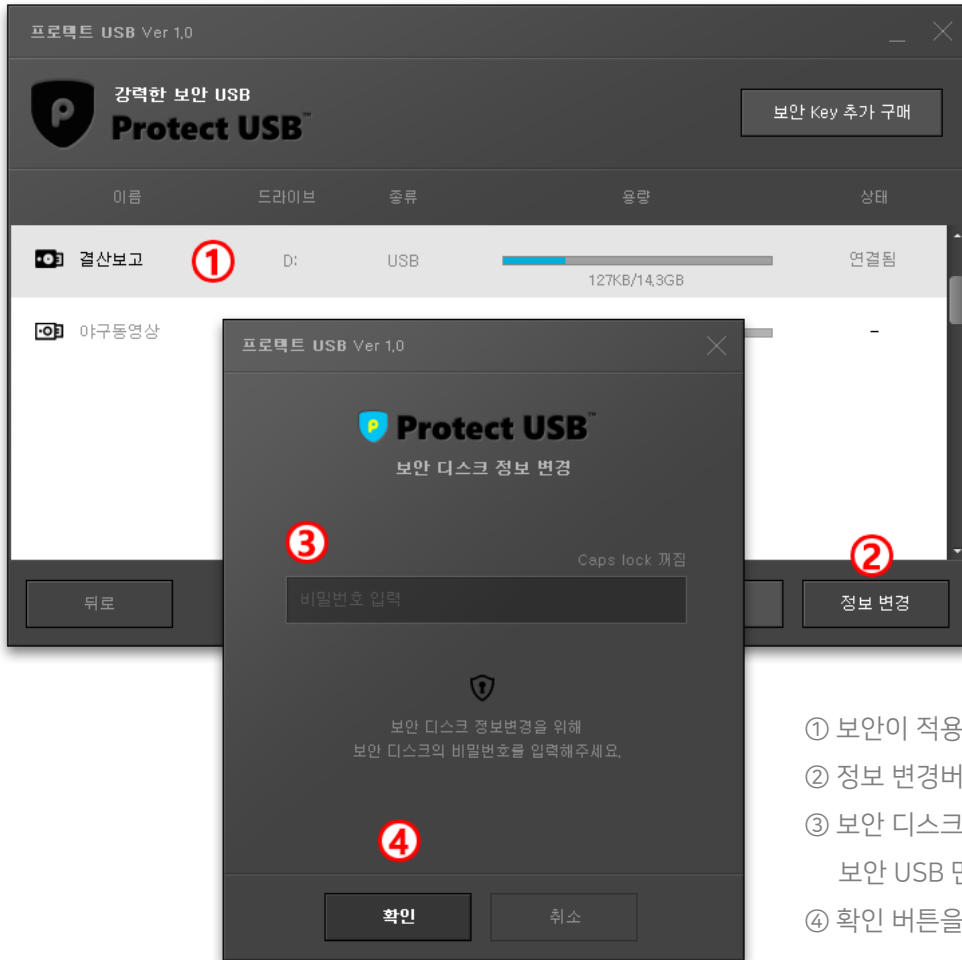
프로텍트 USB Ver 1.0

강력한 보안 USB
Protect USB™

보안 Key 추가 구매

| 이름 | 드라이브 | 종류 | 용량 | 상태 |
|---|---|---|---|---|
| 결산보고 ① | D: | USB | 127KB/14.3GB | 연결됨 |
| 야구동영상 | | | | - |

뒤로

② 정보 변경

프로텍트 USB Ver 1.0

Protect USB™
보안 디스크 정보 변경

③

Caps lock 꺼짐

비밀번호 입력

보안 디스크 정보변경을 위해
보안 디스크의 비밀번호를 입력해주세요.

④

확인 취소

① 보안이 적용
② 정보 변경버
③ 보안 디스크
보안 USB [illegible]
④ 확인 버튼을